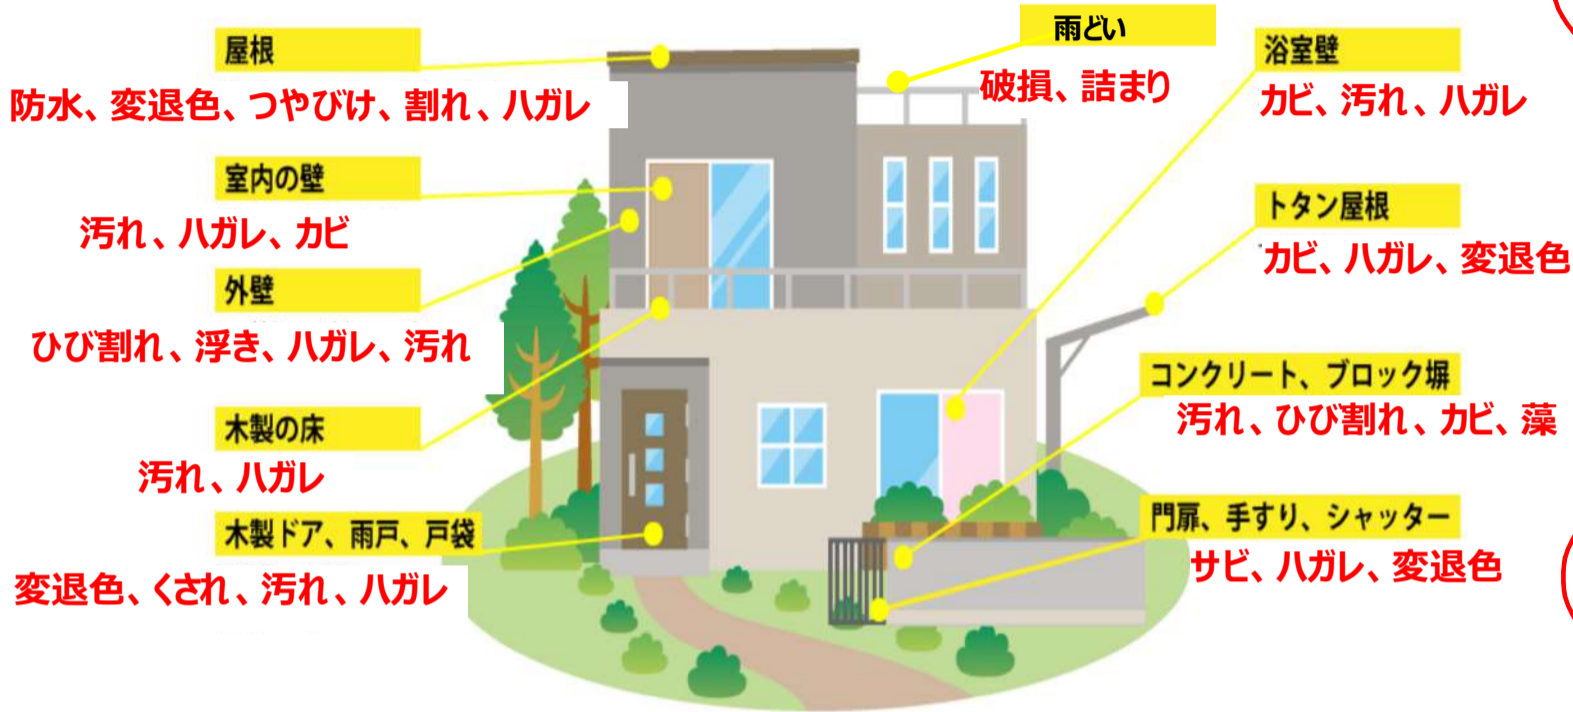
屋根
防水、変退色、つやびけ、割れ、ハガレ

室内の壁
汚れ、ハガレ、カビ

外壁
ひび割れ、浮き、ハガレ、汚れ

木製の床
汚れ、ハガレ

木製ドア、雨戸、戸袋
変退色、くされ、汚れ、ハガレ

雨どい
破損、詰まり

浴室壁
カビ、汚れ、ハガレ

トタン屋根
カビ、ハガレ、変退色

コンクリート、ブロック塀
汚れ、ひび割れ、カビ、藻

門扉、手すり、シャッター
サビ、ハガレ、変退色